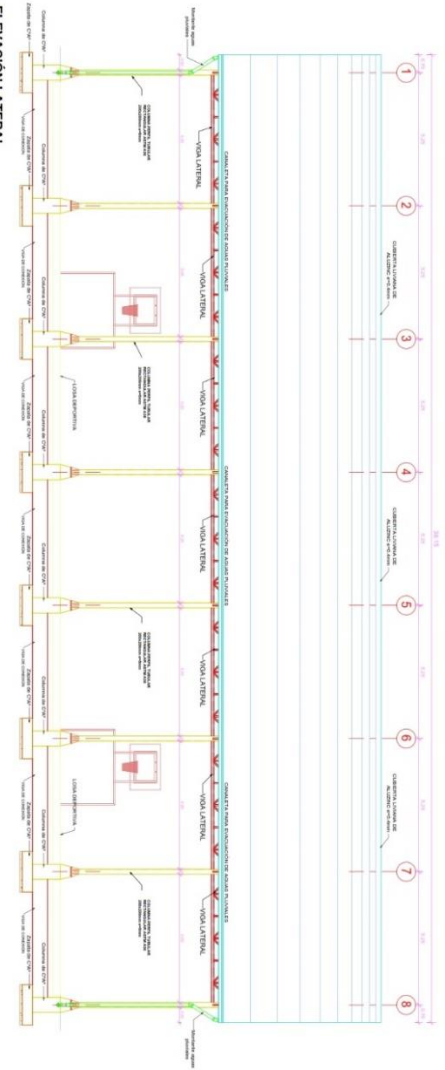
ELEVACIÓN LATERAL

1
2
3
4
5
6
7
8

VIGA LATERAL
VIGA LATERAL
VIGA LATERAL
VIGA LATERAL
VIGA LATERAL
VIGA LATERAL
VIGA LATERAL

CANALETA PARA EVACUACIÓN DE AGUAS PLUVIALES
CANALETA PARA EVACUACIÓN DE AGUAS PLUVIALES
CANALETA PARA EVACUACIÓN DE AGUAS PLUVIALES

CUBIERTA LLANA DE ALUZINC
CUBIERTA LLANA DE ALUZINC
CUBIERTA LLANA DE ALUZINC

LOSA DEPORTIVA
LOSA DEPORTIVA

Columna de C°A°
Zapata de C°A°
Viga de cimentación